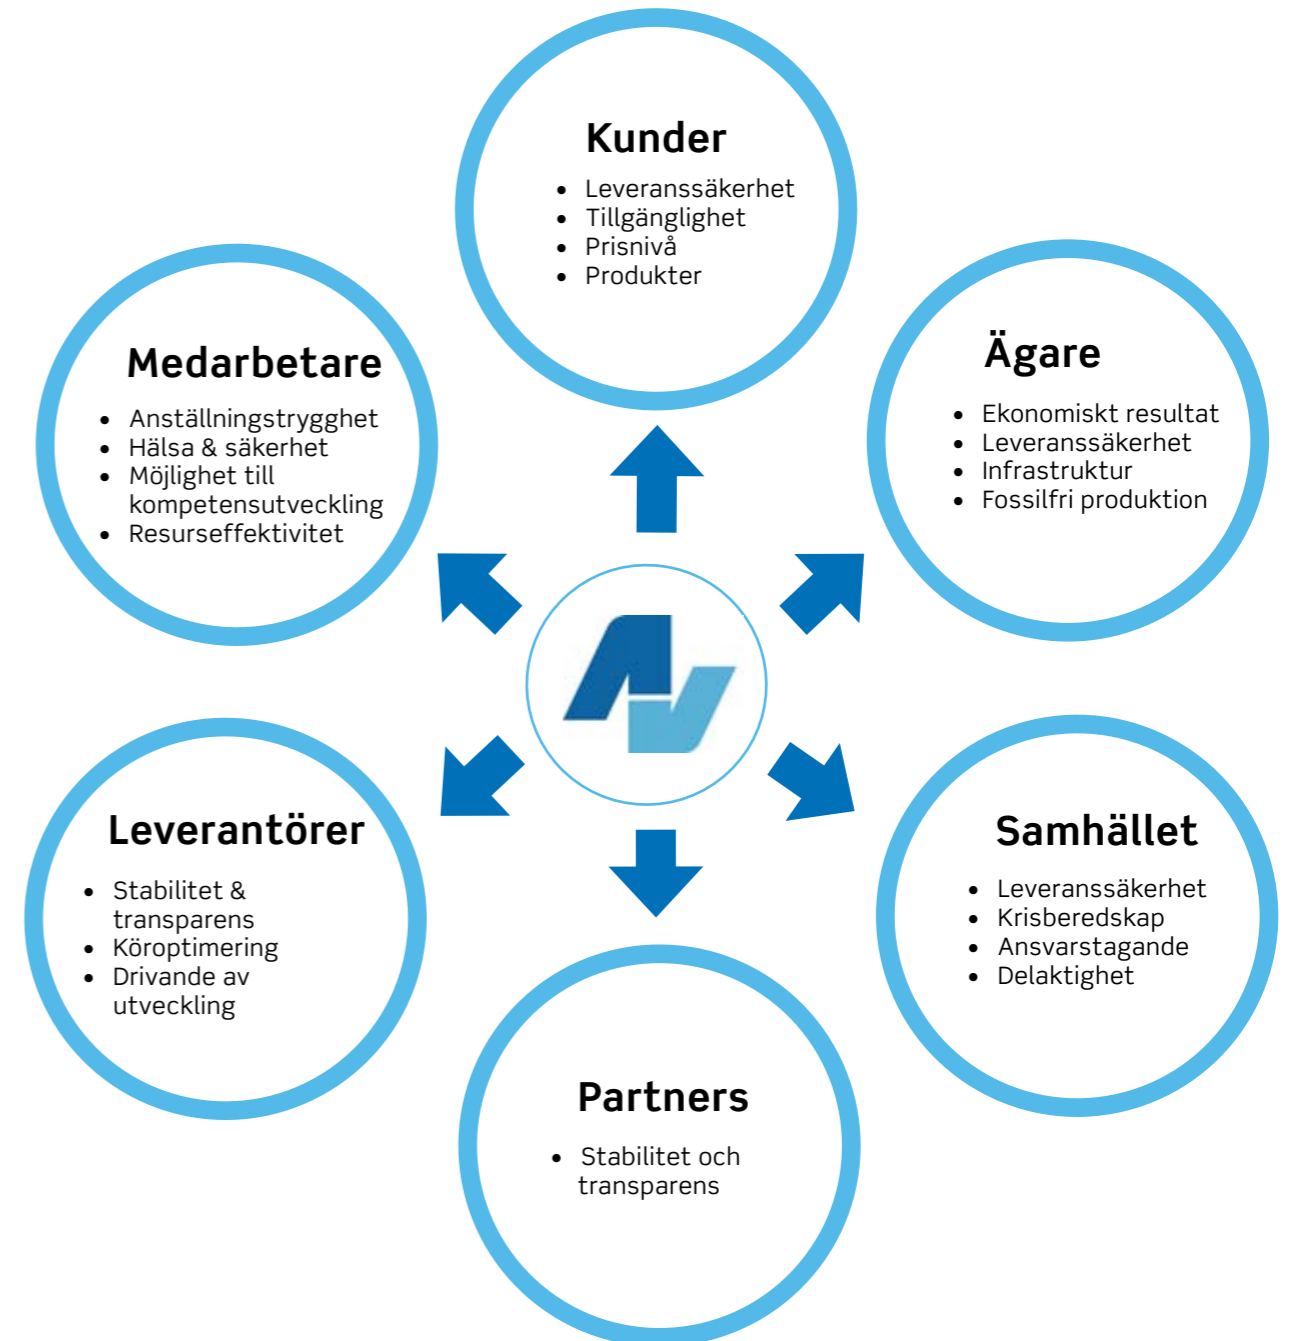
Kunder

- Leveranssäkerhet
- Tillgänglighet
- Prisnivå
- Produkter

Medarbetare

- Anställningstrygghet
- Hälsa & säkerhet
- Möjlighet till kompetensutveckling
- Resurseffektivitet

Ägare

- Ekonomiskt resultat
- Leveranssäkerhet
- Infrastruktur
- Fossilfri produktion

Leverantörer

- Stabilitet & transparens
- Köroptimering
- Drivande av utveckling

Samhället

- Leveranssäkerhet
- Krisberedskap
- Ansvarstagande
- Delaktighet

Partners

- Stabilitet och transparens